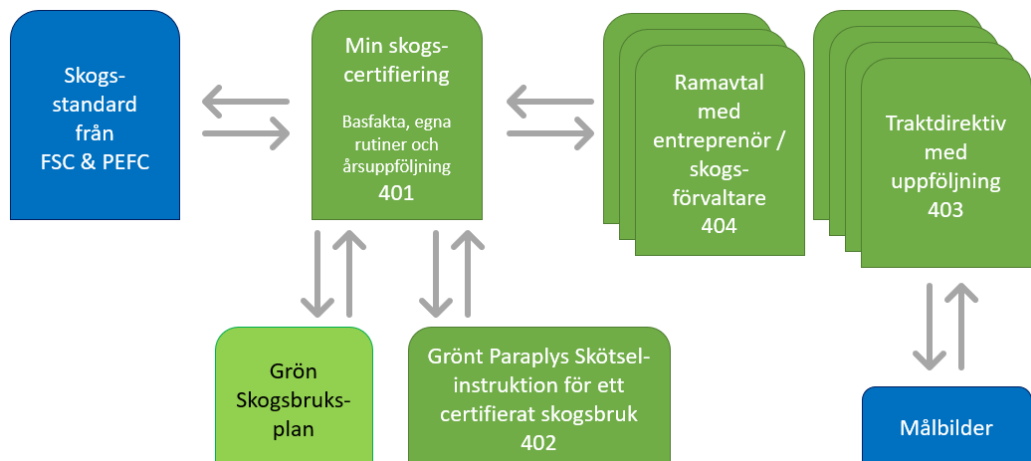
Skogs-
standard
från
FSC & PEFC

Min skogs-
certifiering

Basfakta, egna rutiner och årsuppföljning
401

Ramavtal med entreprenör / skogs-
förvaltare
404

Traktdirektiv med uppföljning
403

Grön
Skogsbruks-
plan

Grönt Paraplys Skötsel-
instruktion för ett certifierat skogsbruk
402

Målbilder